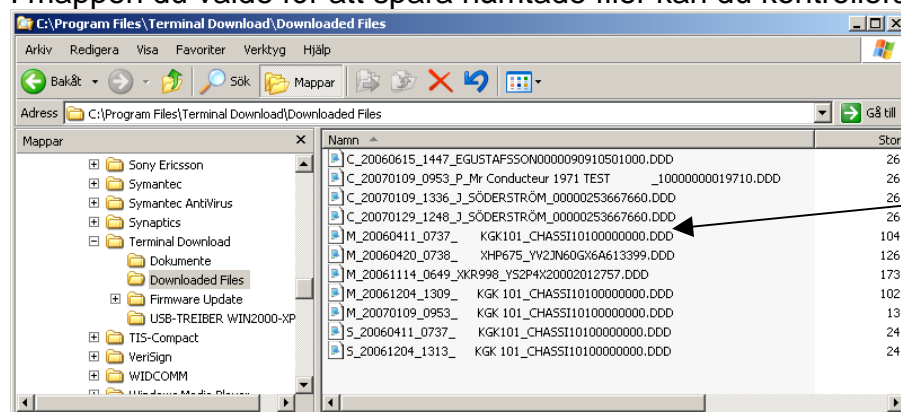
I mappen du valde för att spara hämtade filer kan du kontrollera

C:\Program Files\Terminal Download\Downloaded Files

Arkiv Redigera Visa Favoriter Verktyg Hjälp

Bakåt Sök Mappar

Adress C:\Program Files\Terminal Download\Downloaded Files

Gå till

Mappar

Sony Ericsson
Symantec
Symantec AntiVirus
Synaptics
Terminal Download
Dokumente
Downloaded Files
Firmware Update
USB-TREIBER WIN2000-XP
TIS-Compact
VeriSign
WIDCOMM
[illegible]

| Namn | Stor |
|---|---|
| C_20060615_1447_EGUSTAFSSON0000090910501000.DDD | 26 |
| C_20070109_0953_P_Mr Conducteur 1971 TEST _10000000019710.DDD | 26 |
| C_20070109_1336_J_SÖDERSTRÖM_00000253667660.DDD | 26 |
| C_20070129_1248_J_SÖDERSTRÖM_00000253667660.DDD | 26 |
| M_20060411_0737_ KGK101_CHASSI10100000000.DDD | 104 |
| M_20060420_0738_ XHP675_YV2JN60GX6A613399.DDD | 126 |
| M_20061114_0649_XKR998_YS2P4X20002012757.DDD | 173 |
| M_20061204_1309_ KGK 101_CHASSI10100000000.DDD | 102 |
| M_20070109_0953_ KGK 101_CHASSI10100000000.DDD | 13 |
| S_20060411_0737_ KGK101_CHASSI10100000000.DDD | 24 |
| S_20061204_1313_ KGK 101_CHASSI10100000000.DDD | 24 |